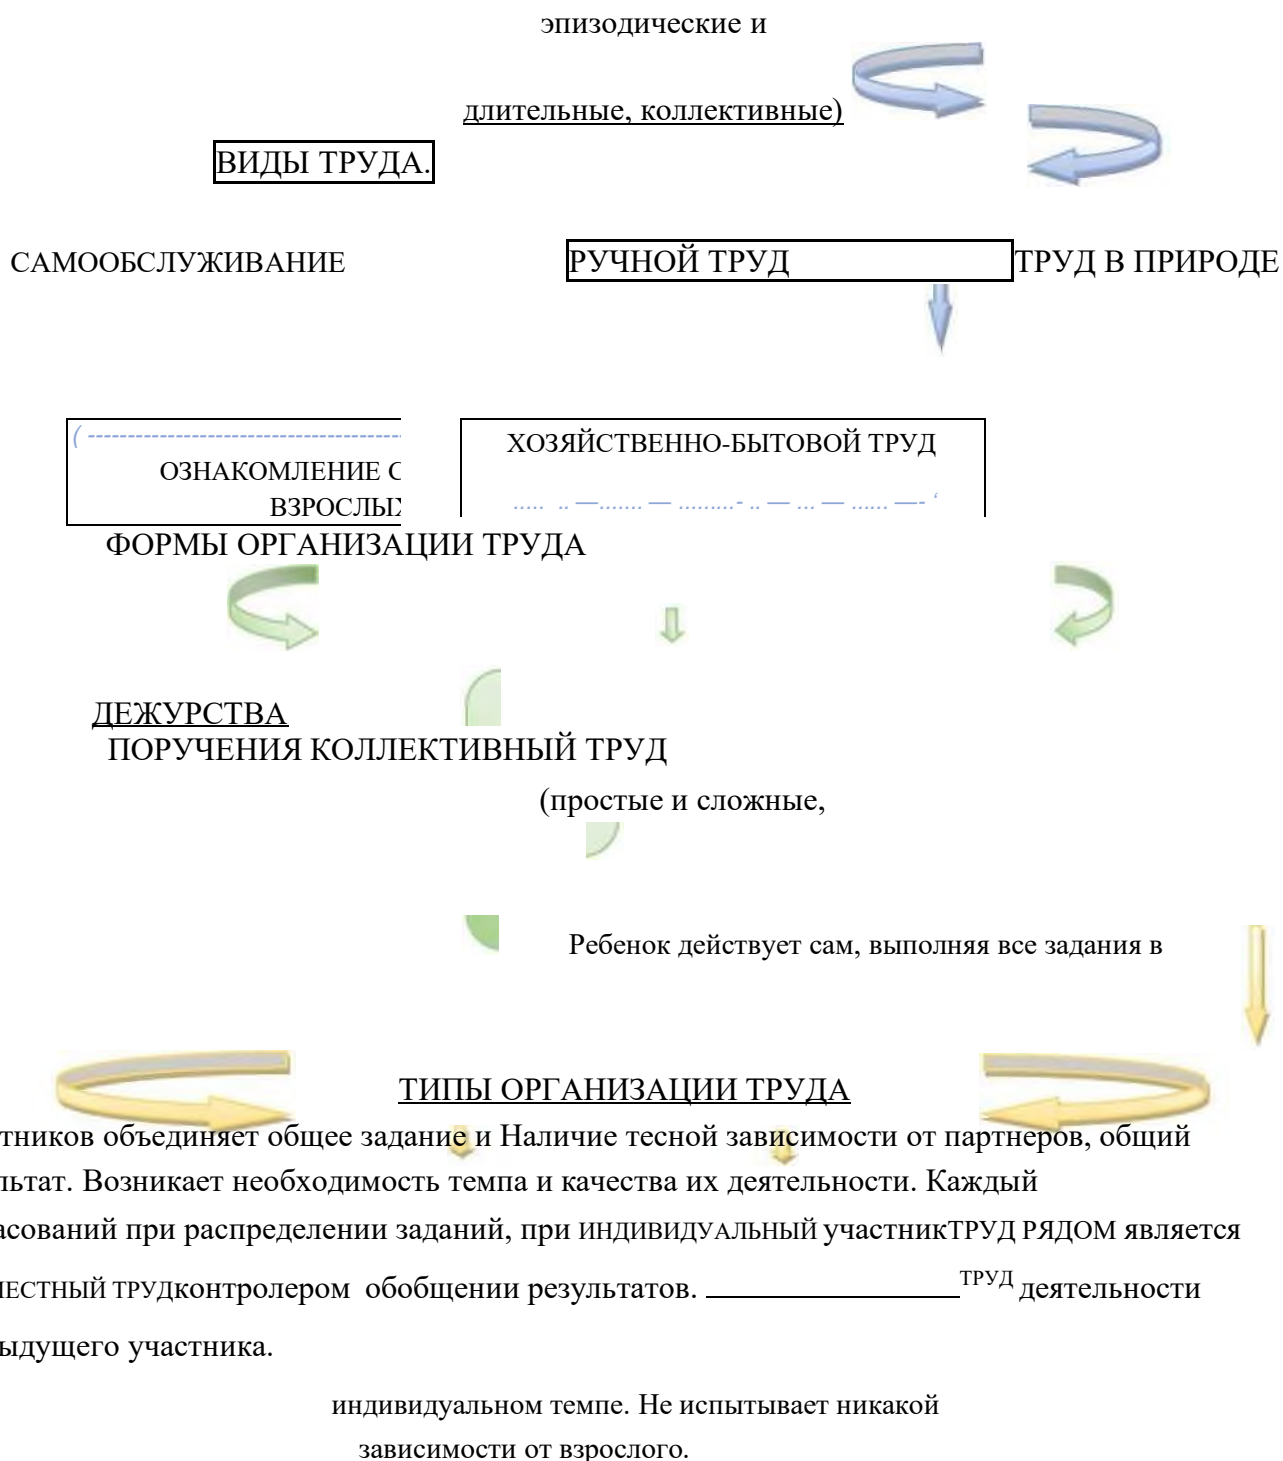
эпизодические и

длительные, коллективные)

ВИДЫ ТРУДА.

САМООБСЛУЖИВАНИЕ

РУЧНОЙ ТРУД

ТРУД В ПРИРОДЕ

ОЗНАКОМЛЕНИЕ С

ВЗРОСЛЫ

ХОЗЯЙСТВЕННО-БЫТОВОЙ ТРУД

ФОРМЫ ОРГАНИЗАЦИИ ТРУДА

ДЕЖУРСТВА

ПОРУЧЕНИЯ КОЛЛЕКТИВНЫЙ ТРУД

(простые и сложные,

Ребенок действует сам, выполняя все задания в

ТИПЫ ОРГАНИЗАЦИИ ТРУДА

тников объединяет общее задание и Наличие тесной зависимости от партнеров, общий льтат. Возникает необходимость темпа и качества их деятельности. Каждый асований при распределении заданий, при ИНДИВИДУАЛЬНЫЙ участникТРУД РЯДОМ является ЕСТНЫЙ ТРУДконтролером обобщении результатов. ТРУД деятельности ыдущего участника.

индивидуальном темпе. Не испытывает никакой зависимости от взрослого.